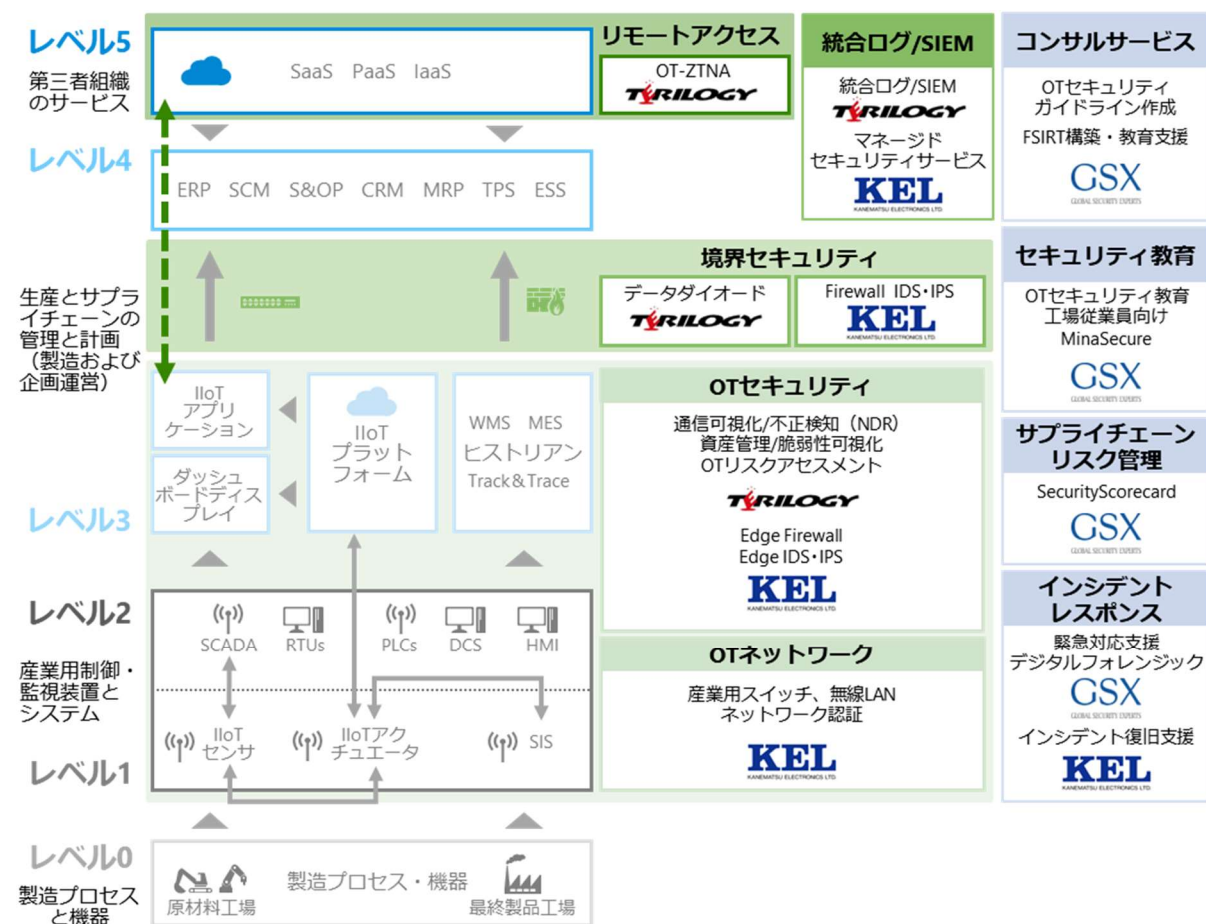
レベル5
第三者組織のサービス

SaaS PaaS IaaS

リモートアクセス
OT-ZTNA
TXOILOGY

統合ログ/SIEM
統合ログ/SIEM
TXOILOGY
マネージド
セキュリティサービス
KEL
KANEMATSU ELECTRONICS LTD.

コンサルサービス
OTセキュリティ
ガイドライン作成
FSIRT構築・教育支援
GSX
GLOBAL SECURITY EXPERTS

レベル4
ERP SCM S&OP CRM MRP TPS ESS

境界セキュリティ
データダイオード
TXOILOGY
Firewall IDS・IPS
KEL
KANEMATSU ELECTRONICS LTD.

セキュリティ教育
OTセキュリティ教育
工場従業員向け
MinaSecure
GSX
GLOBAL SECURITY EXPERTS

生産とサプライチェーンの管理と計画（製造および企画運営）

IIoT
アプリ
ケーション

IIoT
プラット
フォーム

WMS MES
ヒストリアン
Track＆Trace

ダッシュ
ボードディス
プレイ

OTセキュリティ
通信可視化/不正検知（NDR）
資産管理/脆弱性可視化
OTリスクアセスメント
TXOILOGY
Edge Firewall
Edge IDS・IPS
KEL
KANEMATSU ELECTRONICS LTD.

サプライチェーン
リスク管理
SecurityScorecard
GSX
GLOBAL SECURITY EXPERTS

レベル3

レベル2
SCADA RTUs PLCs DCS HMI

産業用制御・監視装置とシステム

IIoT
センサ
IIoTアク
チュエータ
SIS

レベル1

OTネットワーク
産業用スイッチ、無線LAN
ネットワーク認証
KEL
KANEMATSU ELECTRONICS LTD.

インシデント
レスポンス
緊急対応支援
デジタルフォレンジック
GSX
GLOBAL SECURITY EXPERTS
インシデント復旧支援
KEL
KANEMATSU ELECTRONICS LTD.

レベル0
製造プロセスと機器
製造プロセス・機器
原材料工場
最終製品工場